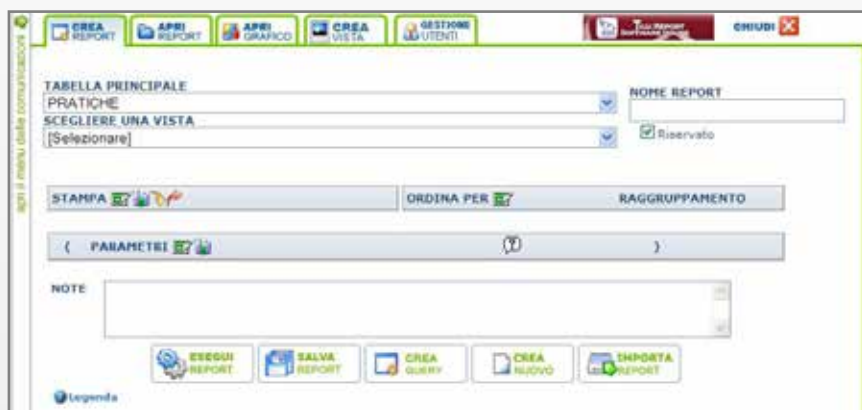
apri il menu delle comunicazioni

CREA REPORT | APRI REPORT | APRI GRAFICO | CREA VISTA | GESTIONE UTENTI

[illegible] CHIUDI

TABELLA PRINCIPALE
PRATICHE

SCEGLIERE UNA VISTA
[Selezionare]

NOME REPORT

Riservato

STAMPA | ORDINA PER | RAGGRUPPAMENTO

( PARAMETRI )

NOTE

ESEGUI REPORT | SALVA REPORT | CREA QUERY | CREA NUOVO | IMPORTA REPORT

Legenda